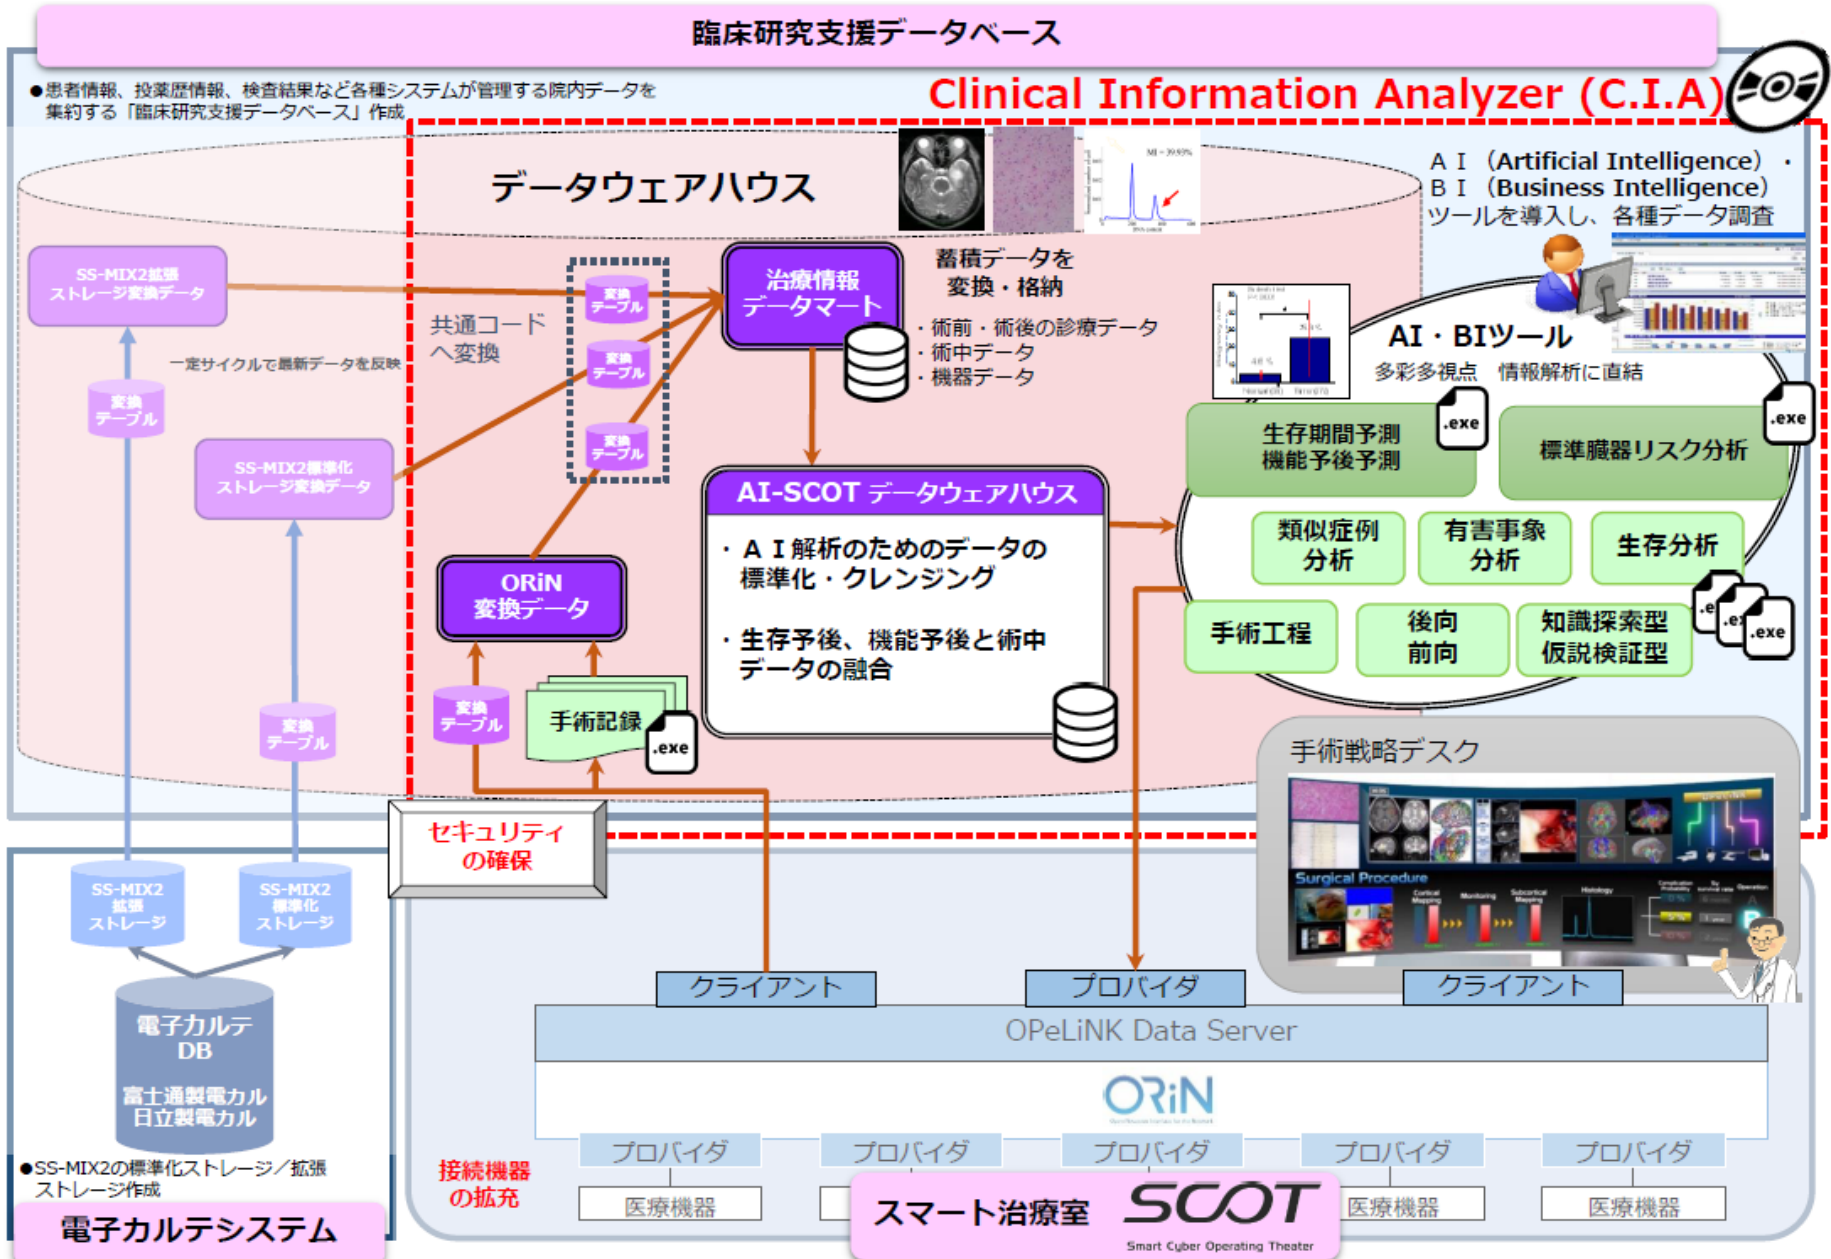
臨床研究支援データベース

●患者情報、投薬歴情報、検査結果など各種システムが管理する院内データを集約する「臨床研究支援データベース」作成

Clinical Information Analyzer (C.I.A)

データウェアハウス

ＡＩ（Artificial Intelligence）・ＢＩ（Business Intelligence）ツールを導入し、各種データ調査

SS-MIX2拡張ストレージ変換データ

変換テーブル

一定サイクルで最新データを反映

SS-MIX2標準化ストレージ変換データ

変換テーブル

共通コードへ変換

変換テーブル

変換テーブル

変換テーブル

治療情報データマート

蓄積データを変換・格納

・術前・術後の診療データ
・術中データ
・機器データ

AI・BIツール

多彩多視点　情報解析に直結

生存期間予測
機能予後予測

.exe

標準臓器リスク分析

.exe

AI-SCOT データウェアハウス

・ＡＩ解析のためのデータの標準化・クレンジング

・生存予後、機能予後と術中データの融合

類似症例分析

有害事象分析

生存分析

手術工程

後向
前向

知識探索型
仮説検証型

.exe

ORiN変換データ

変換テーブル

手術記録

.exe

手術戦略デスク

Surgical Procedure

セキュリティの確保

SS-MIX2拡張ストレージ

SS-MIX2標準化ストレージ

電子カルテDB

富士通製電カル
日立製電カル

クライアント

プロバイダ

クライアント

OPeLiNK Data Server

ORiN

プロバイダ　プロバイダ　プロバイダ　プロバイダ　プロバイダ

医療機器　医療機器　医療機器

接続機器の拡充

●SS-MIX2の標準化ストレージ／拡張ストレージ作成

電子カルテシステム

スマート治療室

SCOT

Smart Cyber Operating Theater